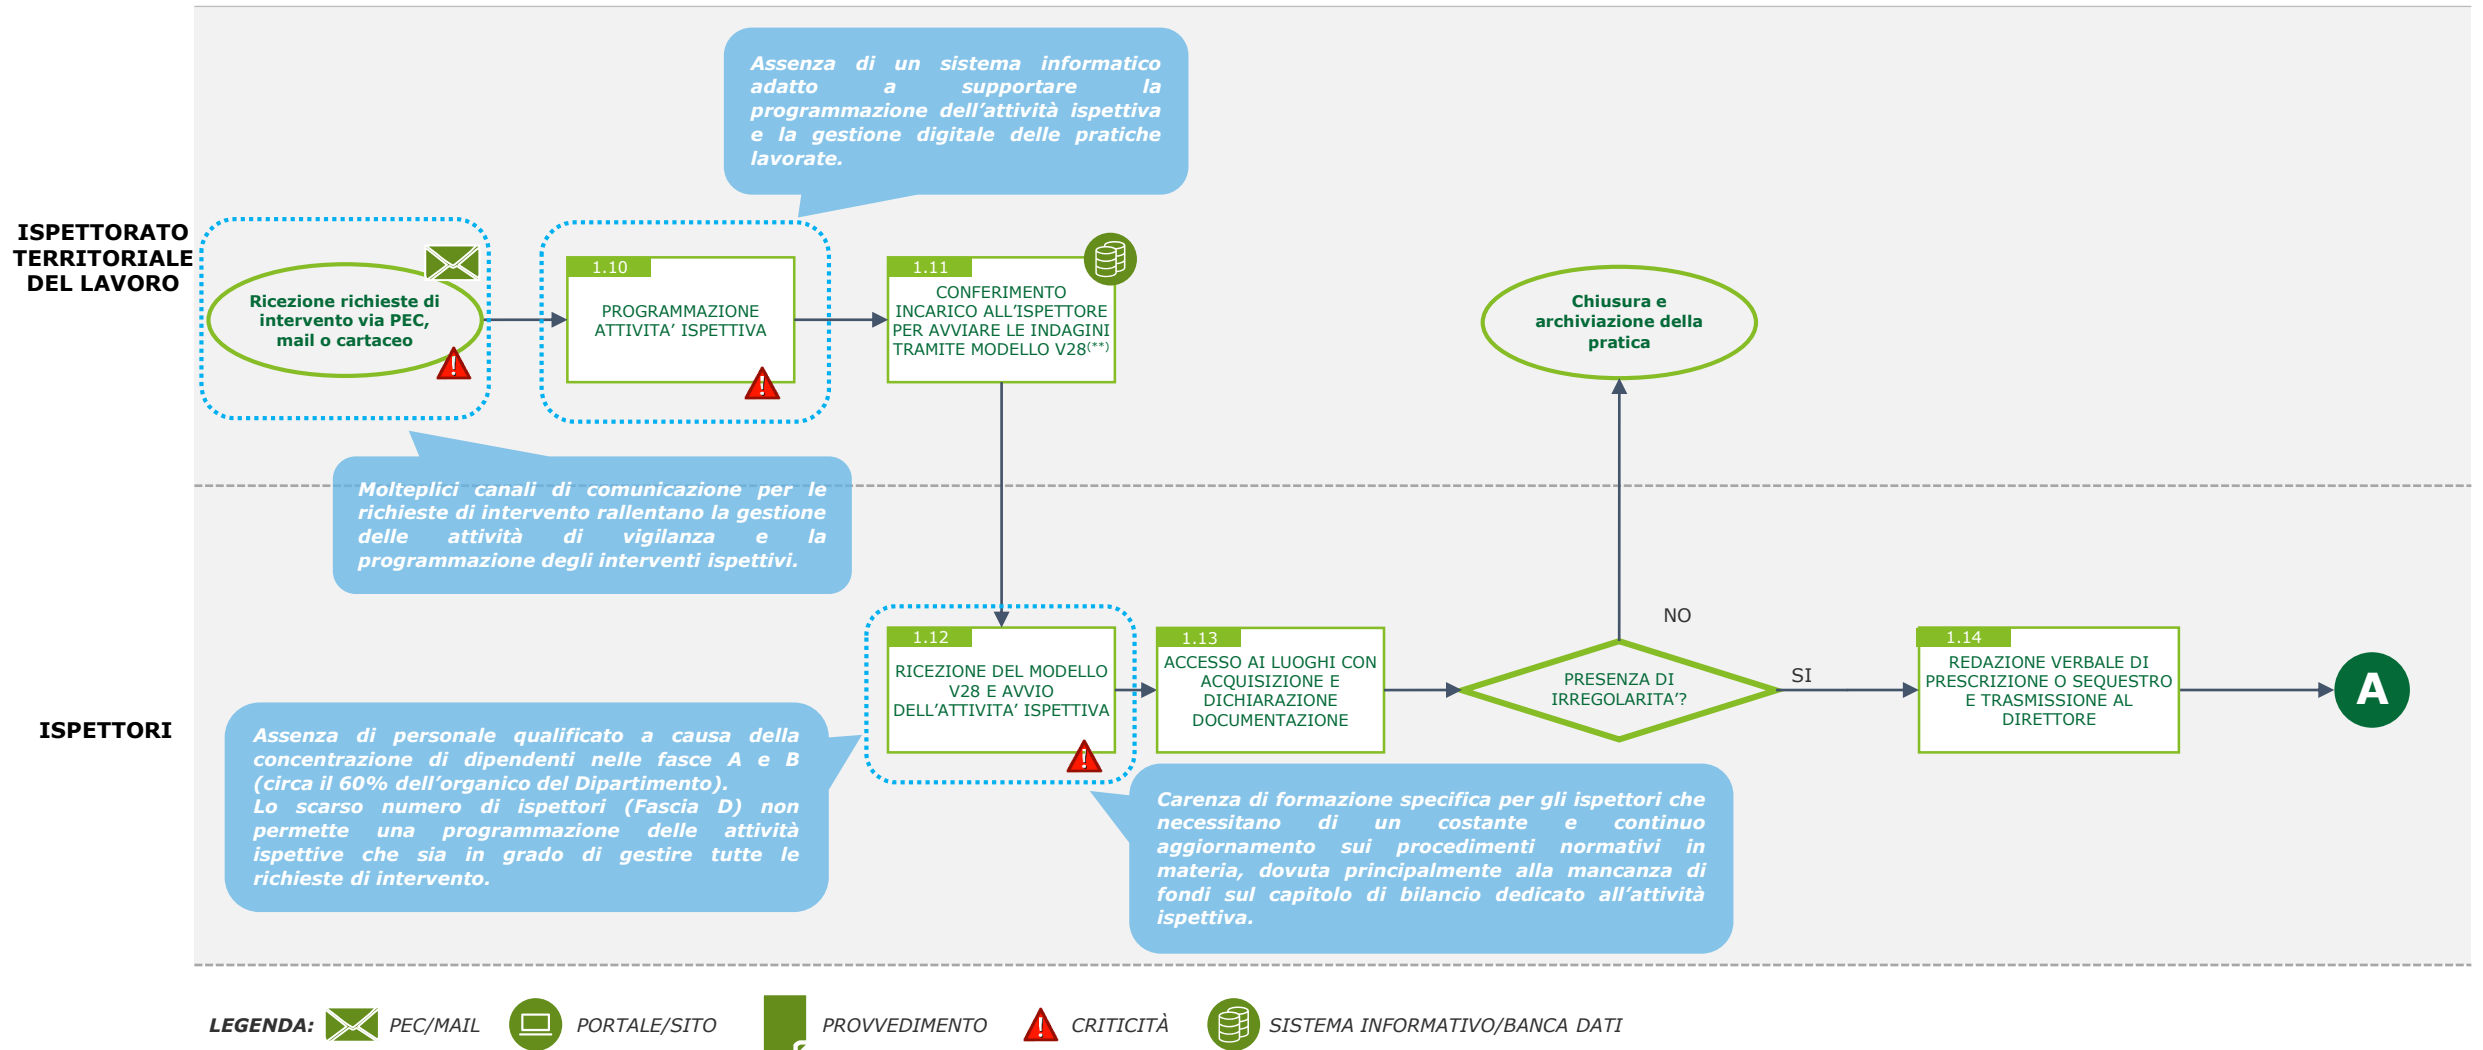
Assenza di un sistema informatico adatto a supportare la programmazione dell'attività ispettiva e la gestione digitale delle pratiche lavorate.

ISPETTORATO TERRITORIALE DEL LAVORO

Ricezione richieste di intervento via PEC, mail o cartaceo

1.10
PROGRAMMAZIONE ATTIVITA' ISPETTIVA

1.11
CONFERIMENTO INCARICO ALL'ISPETTORE PER AVVIARE LE INDAGINI TRAMITE MODELLO V28$^{(**)}$

Chiusura e archiviazione della pratica

Molteplici canali di comunicazione per le richieste di intervento rallentano la gestione delle attività di vigilanza e la programmazione degli interventi ispettivi.

NO

1.12
RICEZIONE DEL MODELLO V28 E AVVIO DELL'ATTIVITA' ISPETTIVA

1.13
ACCESSO AI LUOGHI CON ACQUISIZIONE E DICHIARAZIONE DOCUMENTAZIONE

PRESENZA DI IRREGOLARITA'?

SI

1.14
REDAZIONE VERBALE DI PRESCRIZIONE O SEQUESTRO E TRASMISSIONE AL DIRETTORE

A

ISPETTORI

Assenza di personale qualificato a causa della concentrazione di dipendenti nelle fasce A e B (circa il 60% dell'organico del Dipartimento).
Lo scarso numero di ispettori (Fascia D) non permette una programmazione delle attività ispettive che sia in grado di gestire tutte le richieste di intervento.

Carenza di formazione specifica per gli ispettori che necessitano di un costante e continuo aggiornamento sui procedimenti normativi in materia, dovuta principalmente alla mancanza di fondi sul capitolo di bilancio dedicato all'attività ispettiva.

LEGENDA: PEC/MAIL PORTALE/SITO PROVVEDIMENTO CRITICITÀ SISTEMA INFORMATIVO/BANCA DATI